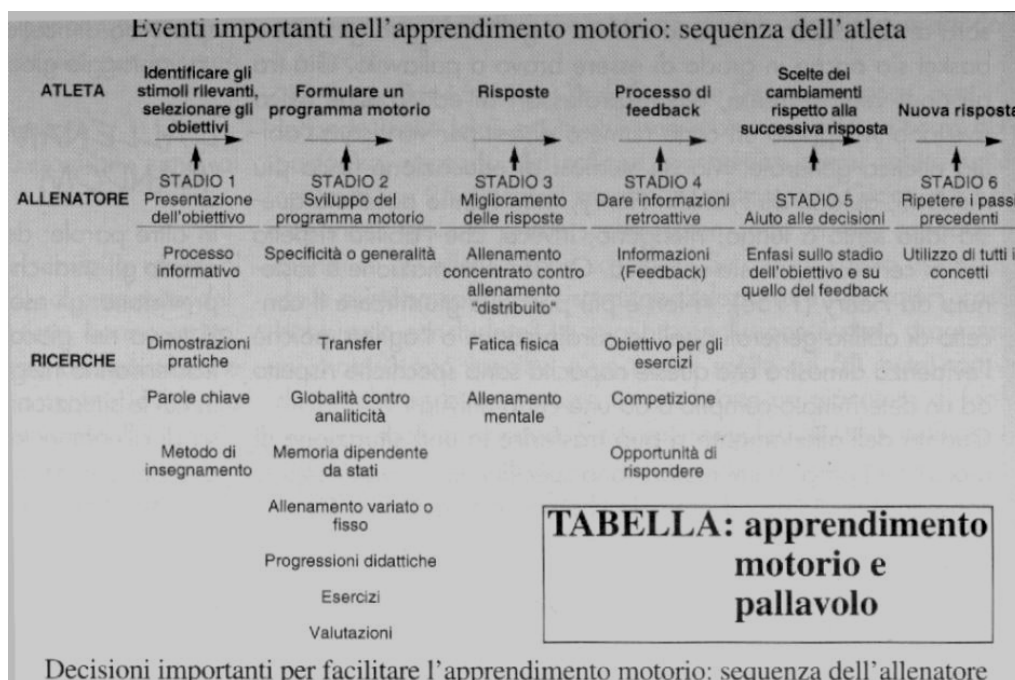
Eventi importanti nell'apprendimento motorio: sequenza dell'atleta

| | | | | | | |
|---|---|---|---|---|---|---|
| ATLETA | Identificare gli stimoli rilevanti, selezionare gli obiettivi | Formulare un programma motorio | Risposte | Processo di feedback | Scelte dei cambiamenti rispetto alla successiva risposta | Nuova risposta |
| ALLENATORE | STADIO 1 Presentazione dell'obiettivo | STADIO 2 Sviluppo del programma motorio | STADIO 3 Miglioramento delle risposte | STADIO 4 Dare informazioni retroattive | STADIO 5 Aiuto alle decisioni | STADIO 6 Ripetere i passi precedenti |
| | Processo informativo | Specificità o generalità | Allenamento concentrato contro allenamento "distribuito" | Informazioni (Feedback) | Enfasi sullo stadio dell'obiettivo e su quello del feedback | Utilizzo di tutti i concetti |
| RICERCHE | Dimostrazioni pratiche | Transfer | Fatica fisica | Obiettivo per gli esercizi | | |
| | Parole chiave | Globalità contro analiticità | Allenamento mentale | Competizione | | |
| | Metodo di insegnamento | Memoria dipendente da stati | | Opportunità di rispondere | | |
| | | Allenamento variato o fisso | | | | |
| | | Progressioni didattiche | | | | |
| | | Esercizi | | | | |
| | | Valutazioni | | | | |

TABELLA: apprendimento motorio e pallavolo

Decisioni importanti per facilitare l'apprendimento motorio: sequenza dell'allenatore